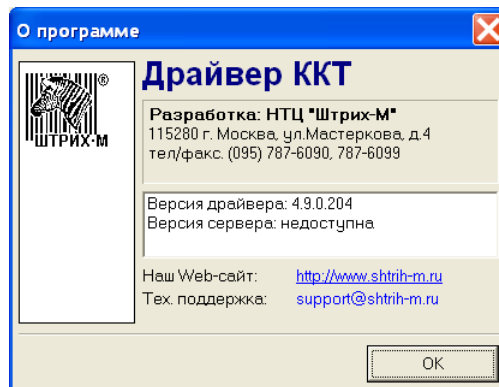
О программе

®
ШТРИХ-М

Драйвер ККТ

Разработка: НТЦ "Штрих-М"
115280 г. Москва, ул.Мастеркова, д.4
тел/факс. (095) 787-6090, 787-6099

Версия драйвера: 4.9.0.204
Версия сервера: недоступна

Наш Web-сайт: http://www.shtrih-m.ru
Тех. поддержка: support@shtrih-m.ru

OK